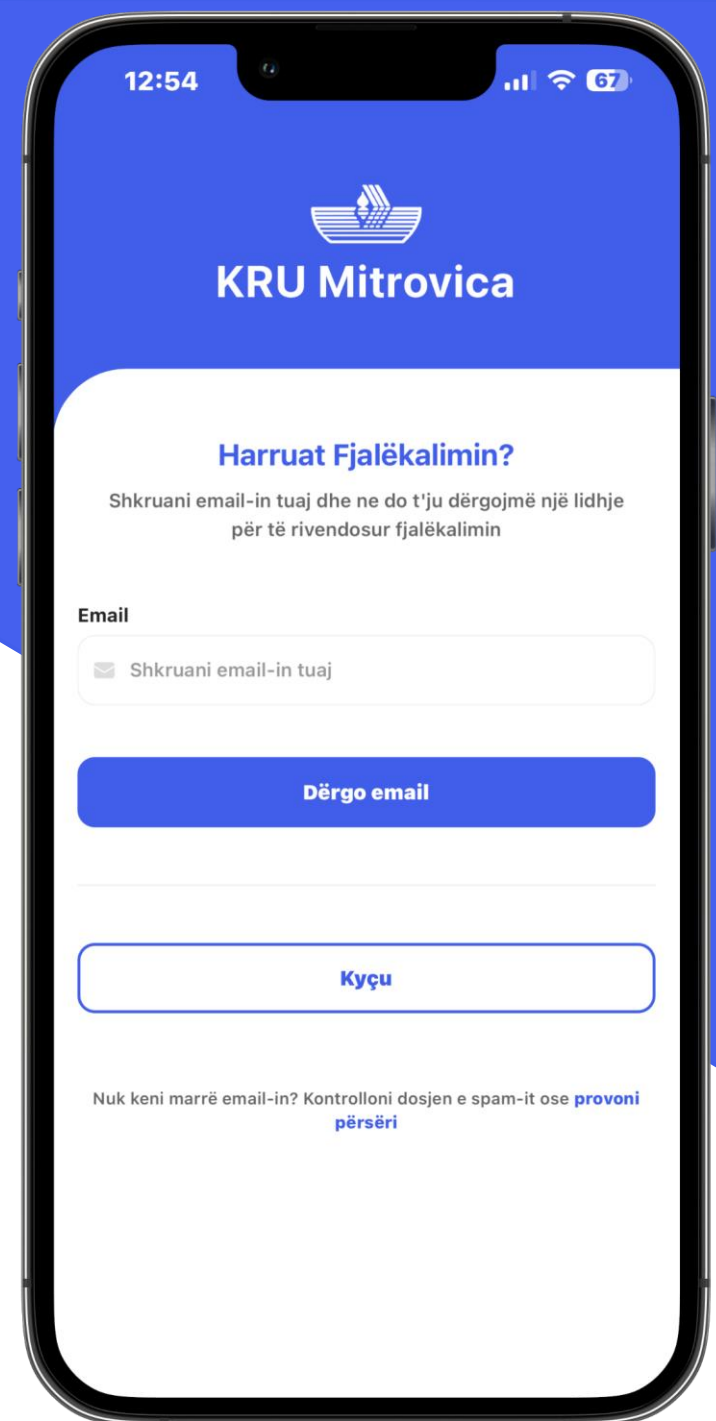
12:54

67

KRU Mitrovica

Harruat Fjalëkalimin?

Shkruani email-in tuaj dhe ne do t'ju dërgojmë një lidhje për të rivendosur fjalëkalimin

Email

Shkruani email-in tuaj

Dërgo email

Kyçu

Nuk keni marrë email-in? Kontrolloni dosjen e spam-it ose provoni përsëri